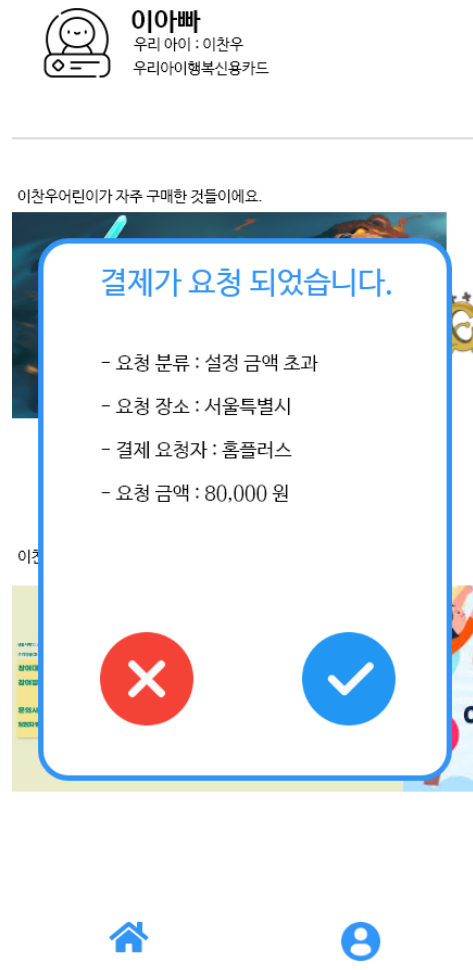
이아빠
우리 아이 : 이찬우
우리아이행복신용카드

이찬우어린이가 자주 구매한 것들이에요.

결제가 요청 되었습니다.

- 요청 분류 : 설정 금액 초과

- 요청 장소 : 서울특별시

- 결제 요청자 : 홈플러스

- 요청 금액 : 80,000 원

이찬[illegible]